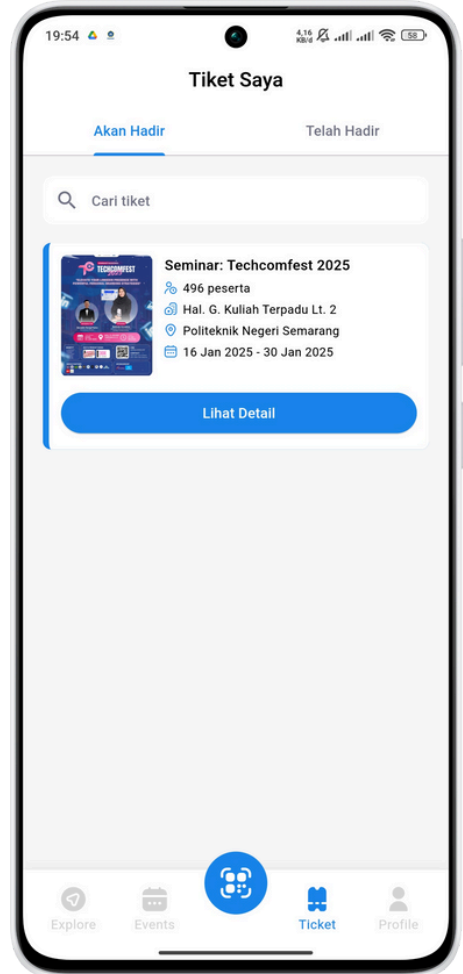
19:54 4,16 KB/d 58

Tiket Saya

Akan Hadir

Telah Hadir

Cari tiket

TECHCOMFEST

Seminar: Techcomfest 2025

496 peserta

Hal. G. Kuliah Terpadu Lt. 2

Politeknik Negeri Semarang

16 Jan 2025 - 30 Jan 2025

Lihat Detail

Explore

Events

Ticket

Profile